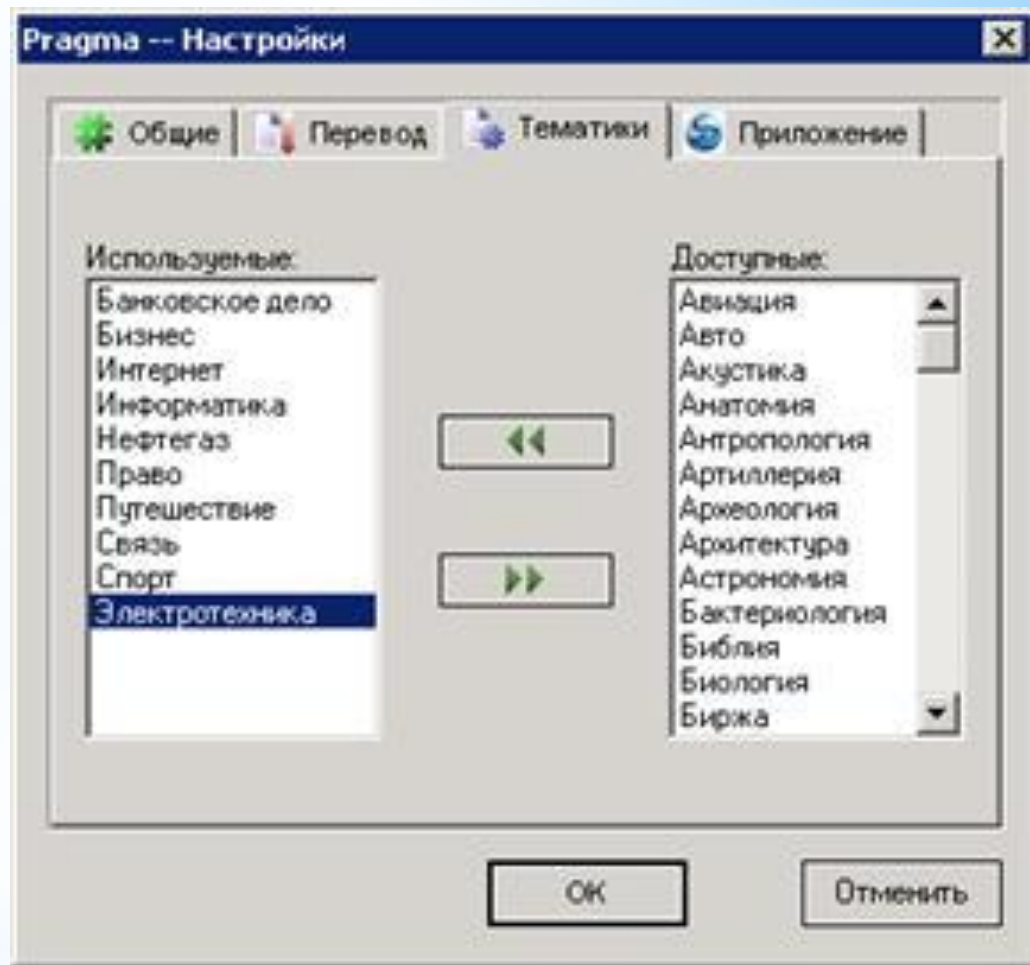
Pragma -- Настройки

Общие | Перевод | Тематики | Приложение

Используемые:
Банковское дело
Бизнес
Интернет
Информатика
Нефтегаз
Право
Путешествие
Связь
Спорт
Электротехника

Доступные:
Авиация
Авто
Акустика
Анатомия
Антропология
Артиллерия
Археология
Архитектура
Астрономия
Бактериология
Библия
Биология
Биржа

OK

Отменить